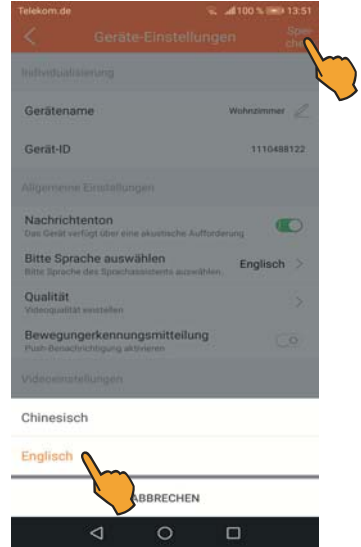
Telekom.de 100 % 13:51

Geräte-Einstellungen Spei che

Individualisierung

Gerätename Wohnzimmer

Gerät-ID 1110488122

Allgemeine Einstellungen

Nachrichtenton
Das Gerät verfügt über eine akustische Aufforderung

Bitte Sprache auswählen Englisch
Bitte Sprache des Sprachassistents auswählen

Qualität
Videoqualität einstellen

Bewegungerkennungsmitteilung
Push-Benachrichtigung aktivieren

Videoeinstellungen

Chinesisch

Englisch

ABBRECHEN